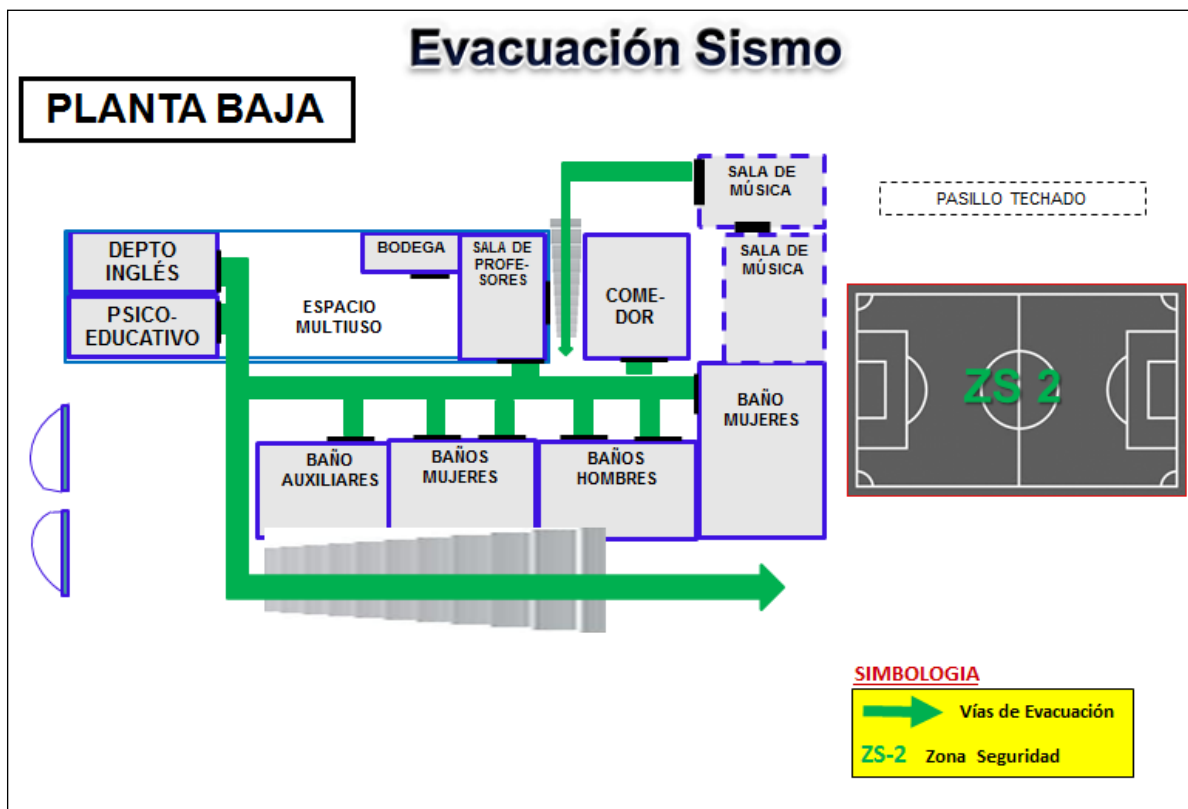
Evacuación Sismo

PLANTA BAJA

SALA DE MÚSICA

PASILLO TECHADO

DEPTO INGLÉS

BODEGA

SALA DE PROFESORES

COMEDOR

SALA DE MÚSICA

PSICO-EDUCATIVO

ESPACIO MULTIUSO

ZS 2

BAÑO MUJERES

BAÑO AUXILIARES

BAÑOS MUJERES

BAÑOS HOMBRES

SIMBOLOGIA

Vías de Evacuación

ZS-2 Zona Seguridad